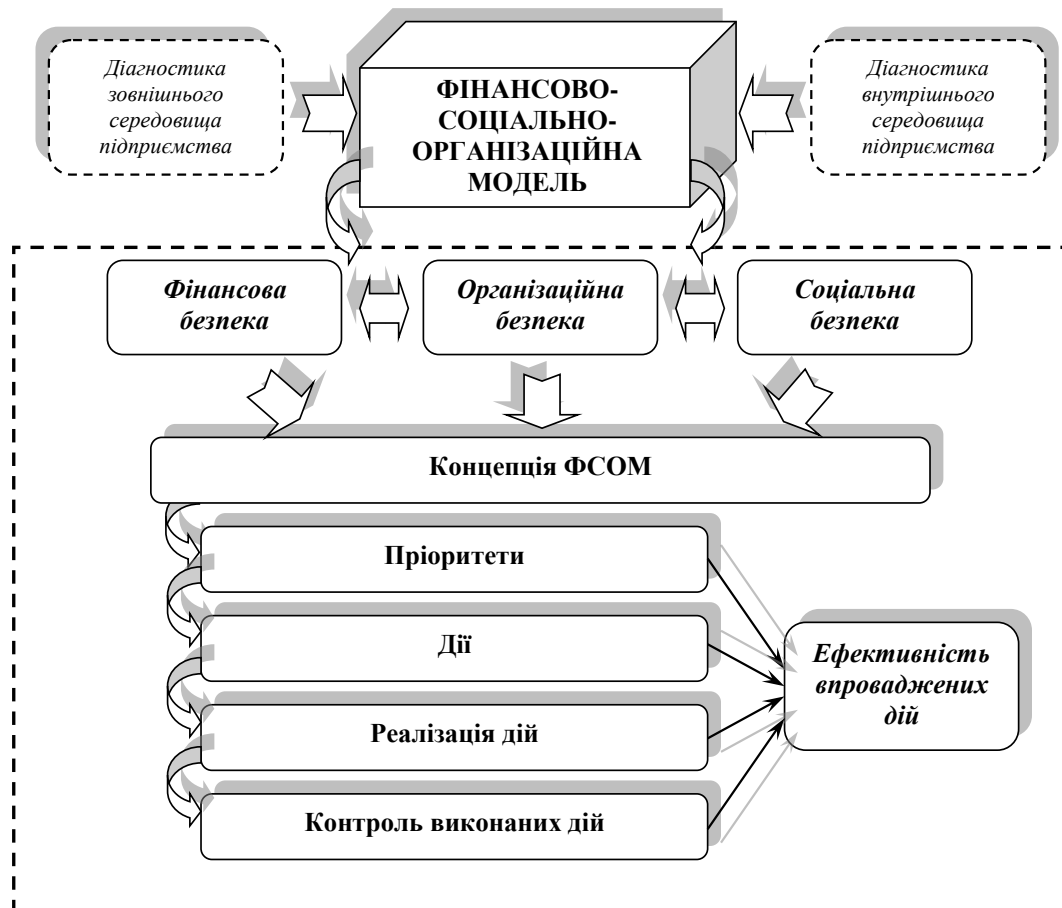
Діагностика зовнішнього середовища підприємства

ФІНАНСОВО-СОЦІАЛЬНО-ОРГАНІЗАЦІЙНА МОДЕЛЬ

Діагностика внутрішнього середовища підприємства

Фінансова безпека

Організаційна безпека

Соціальна безпека

Концепція ФСОМ

Пріоритети

Дії

Реалізація дій

Контроль виконаних дій

Ефективність впроваджених дій